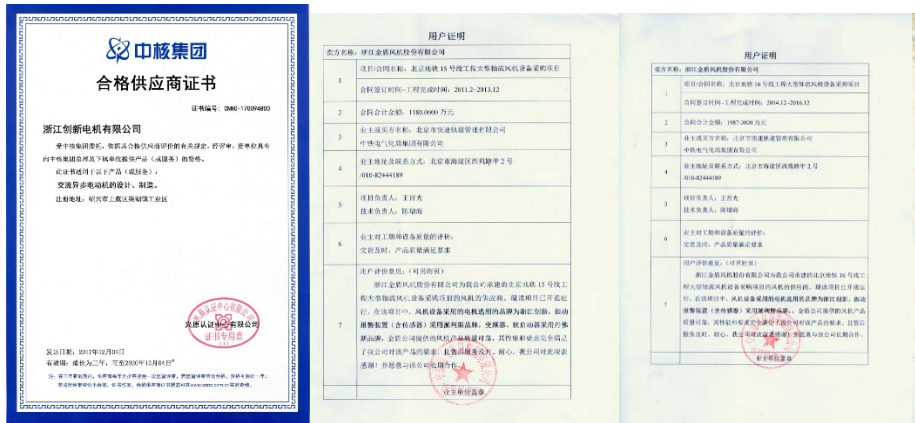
中核集团

合格供应商证书

证书编号：CNNC-170894850

浙江创新电机有限公司

经中核集团委托，依据其合格供应商评价的有关规定，经评审，贵单位具有向中核集团成员及下属单位提供产品（或服务）的资格。

此证书适用于以下产品（或服务）：

交流异步电动机的设计、制造。

注册地址：绍兴市上虞区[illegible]工业区

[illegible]认证中心有限公司

证书专用章

发证日期：2017年12月05日
有效期：截至为二年，可至2020年12月04日

注：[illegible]

用户证明

卖方名称：浙江金盾风机股份有限公司

| | |
|---|---|
| 1 | 项目/合同名称：北京地铁15号线工程大型隧道风机设备采购项目 |
| | 合同签订时间-工程完成时间：2011.2-2013.12 |
| 2 | 合同总计金额：1180.0000万元 |
| 3 | 业主或买方名称：北京市轨道交通建设管理有限公司 中铁电气化局集团有限公司 |
| 4 | 业主地址及联系方式：北京市海淀区西四环中路2号 010-82444189 |
| 5 | 项目负责人：王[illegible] 技术负责人：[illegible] |
| 6 | 业主对工期和设备质量的评价：交货及时，产品质量满足要求 |
| 7 | 用户评价意见：（可另附页） 浙江金盾风机股份有限公司为我公司承建的北京地铁15号线工程大型隧道风机设备采购项目的风机供应商，现该项目已正在运行，在该项目中，风机设备采用的电机选用的为浙江创新，振动频数较低（含有谐波）采用创新品牌，交换器、软启动器采用的华源品牌，金盾公司提供的风机产品质量可靠，其性能参数完全符合了我公司对该产品的要求，且售后服务及时、耐心，我公司对此深表感谢！并愿意与该公司继续合作。 |

业主盖章

用户证明

卖方名称：浙江金盾风机股份有限公司

| | |
|---|---|
| 1 | 项目/合同名称：北京地铁16号线工程大型隧道风机设备采购项目 |
| | 合同签订时间-工程完成时间：2014.12-2016.12 |
| 2 | 合同总计金额：1587.2000万元 |
| 3 | 业主或买方名称：北京市轨道交通建设管理有限公司 中铁电气化局集团有限公司 |
| 4 | 业主地址及联系方式：北京市海淀区西四环中路2号 010-82444189 |
| 5 | 项目负责人：王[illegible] 技术负责人：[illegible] |
| 6 | 业主对工期和设备质量的评价：交货及时，产品质量满足要求 |
| 7 | 用户评价意见：（可另附页） 浙江金盾风机股份有限公司为我公司承建的北京地铁16号线工程大型隧道风机设备采购项目的风机供应商，现该项目已正在运行，在该项目中，风机设备采用的电机选用的品牌为浙江创新，振动频数较低（含有谐波）采用创新品牌，金盾公司提供的风机产品质量可靠，其性能参数完全符合了我公司对该产品的要求，且售后服务及时、耐心，我公司对此深表感谢！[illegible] |

业主盖章